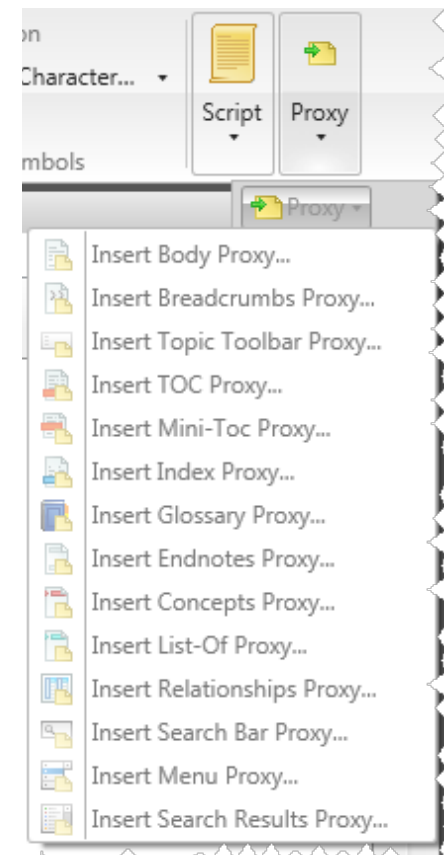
on

Character...

mbols

Script

Proxy

Proxy

Insert Body Proxy...

Insert Breadcrumbs Proxy...

Insert Topic Toolbar Proxy...

Insert TOC Proxy...

Insert Mini-Toc Proxy...

Insert Index Proxy...

Insert Glossary Proxy...

Insert Endnotes Proxy...

Insert Concepts Proxy...

Insert List-Of Proxy...

Insert Relationships Proxy...

Insert Search Bar Proxy...

Insert Menu Proxy...

Insert Search Results Proxy...